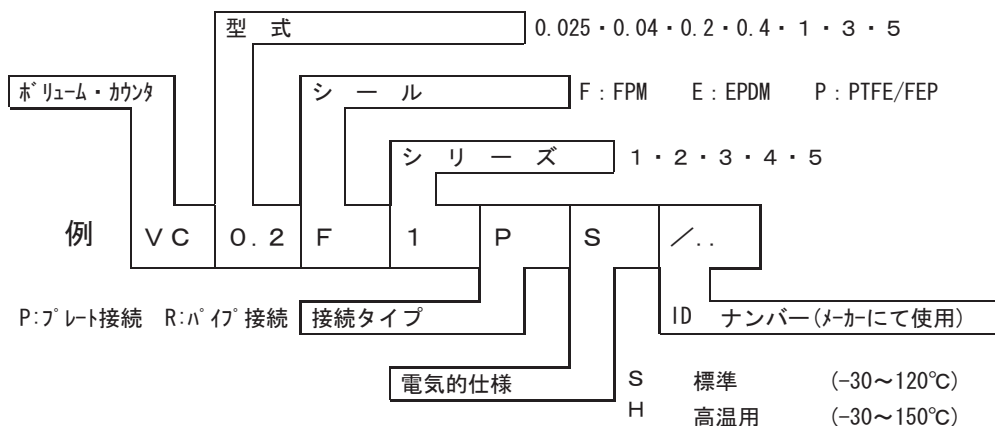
型　式　　0.025・0.04・0.2・0.4・1・3・5

ボリューム・カウンタ

シ　ー　ル　　F：FPM　E：EPDM　P：PTFE/FEP

シ　リ　ー　ズ　　1・2・3・4・5

例　VC　0.2　F　1　P　S　／..

P:プレート接続　R:パイプ接続　接続タイプ

ID　ナンバー(メーカーにて使用)

電気的仕様

S　標準　(-30～120℃)
H　高温用　(-30～150℃)